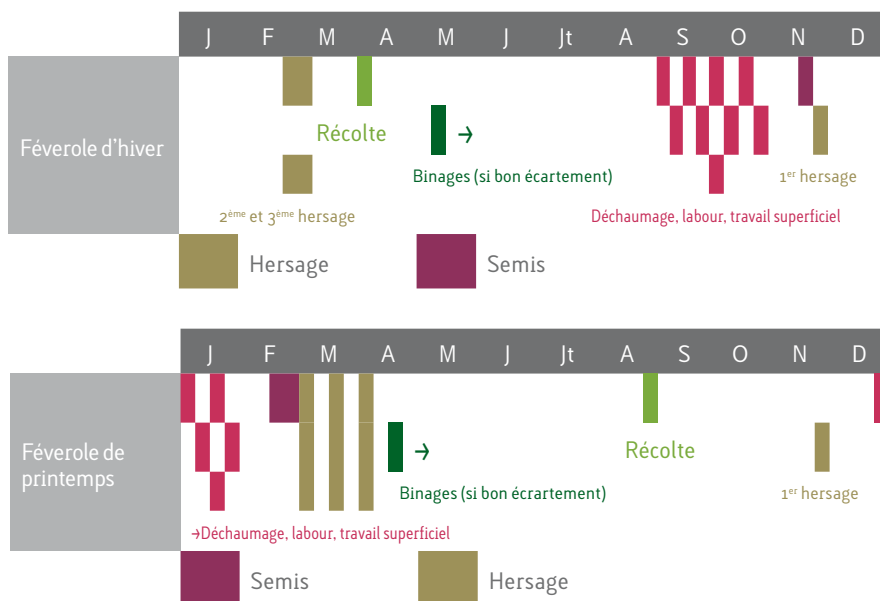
| J | F | M | A | M | J | Jt | A | S | O | N | D |
|---|---|---|---|---|---|---|---|---|---|---|---|

Féverole d'hiver

Récolte

→

Binages (si bon écartement)

1$^{er}$ hersage

2$^{ème}$ et 3$^{ème}$ hersage

Déchaumage, labour, travail superficiel

Hersage

Semis

| J | F | M | A | M | J | Jt | A | S | O | N | D |
|---|---|---|---|---|---|---|---|---|---|---|---|

Féverole de printemps

→

Récolte

Binages (si bon écartement)

1$^{er}$ hersage

→Déchaumage, labour, travail superficiel

Semis

Hersage